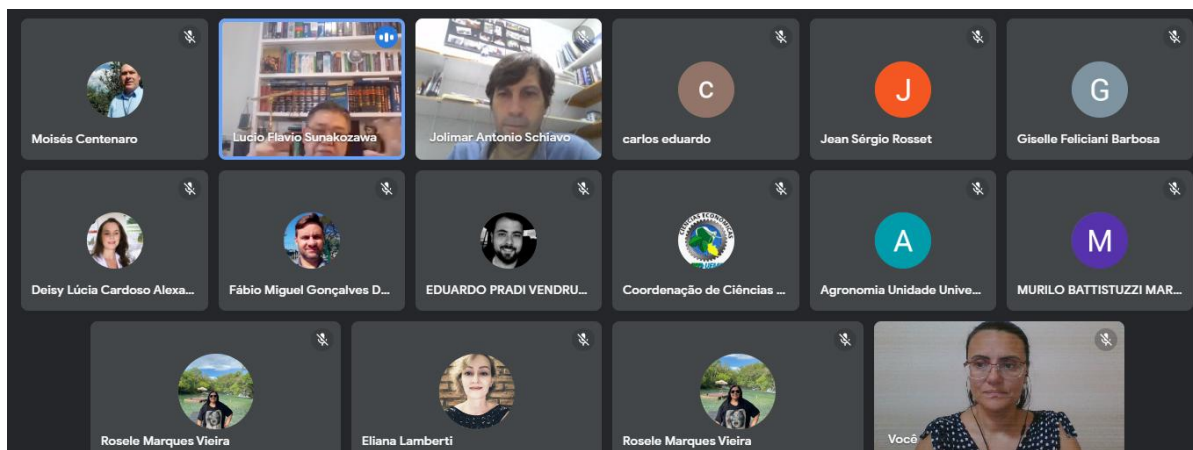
Moisés Centenaro

Lucio Flavio Sunakozawa

Jolimar Antonio Schiavo

C
carlos eduardo

J
Jean Sérgio Rosset

G
Giselle Feliciani Barbosa

Deisy Lúcia Cardoso Alexa...

Fábio Miguel Gonçalves D...

EDUARDO PRADI VENDRU...

Coordenação de Ciências ...

A
Agronomia Unidade Unive...

M
MURILO BATTISTUZZI MAR...

Rosele Marques Vieira

Eliana Lamberti

Rosele Marques Vieira

Você